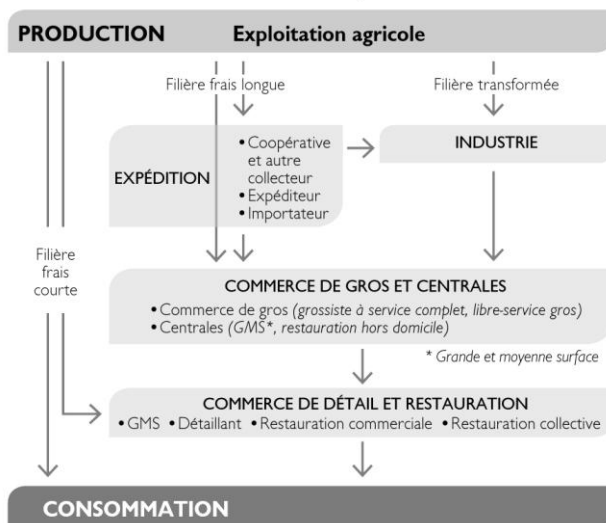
PRODUCTION Exploitation agricole

Filière frais longue

Filière transformée

EXPÉDITION

• Coopérative et autre collecteur
• Expéditeur
• Importateur

INDUSTRIE

Filière frais courte

COMMERCE DE GROS ET CENTRALES

• Commerce de gros *(grossiste à service complet, libre-service gros)*
• Centrales *(GMS\*, restauration hors domicile)*

\* *Grande et moyenne surface*

COMMERCE DE DÉTAIL ET RESTAURATION

• GMS • Détaillant • Restauration commerciale • Restauration collective

CONSOMMATION